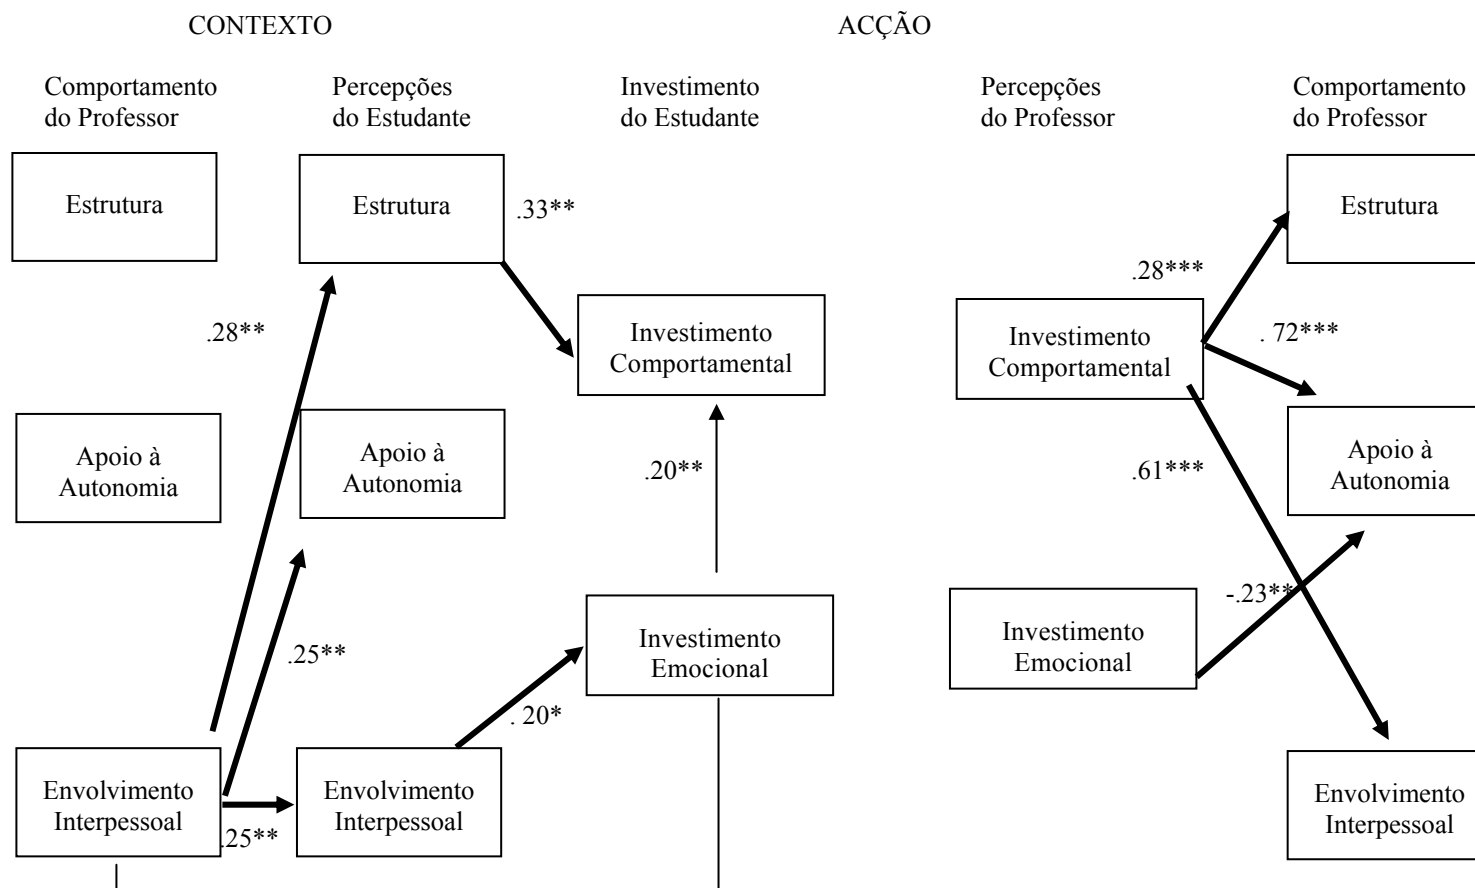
CONTEXTO

ACÇÃO

Comportamento do Professor

Percepções do Estudante

Investimento do Estudante

Percepções do Professor

Comportamento do Professor

Estrutura

Estrutura

.33**

Estrutura

.28***

.28**

Investimento Comportamental

Investimento Comportamental

. 72***

Apoio à Autonomia

Apoio à Autonomia

.20**

.61***

Apoio à Autonomia

-.23**

Investimento Emocional

.25**

Investimento Emocional

. 20*

Envolvimento Interpessoal

Envolvimento Interpessoal

.25**

Envolvimento Interpessoal